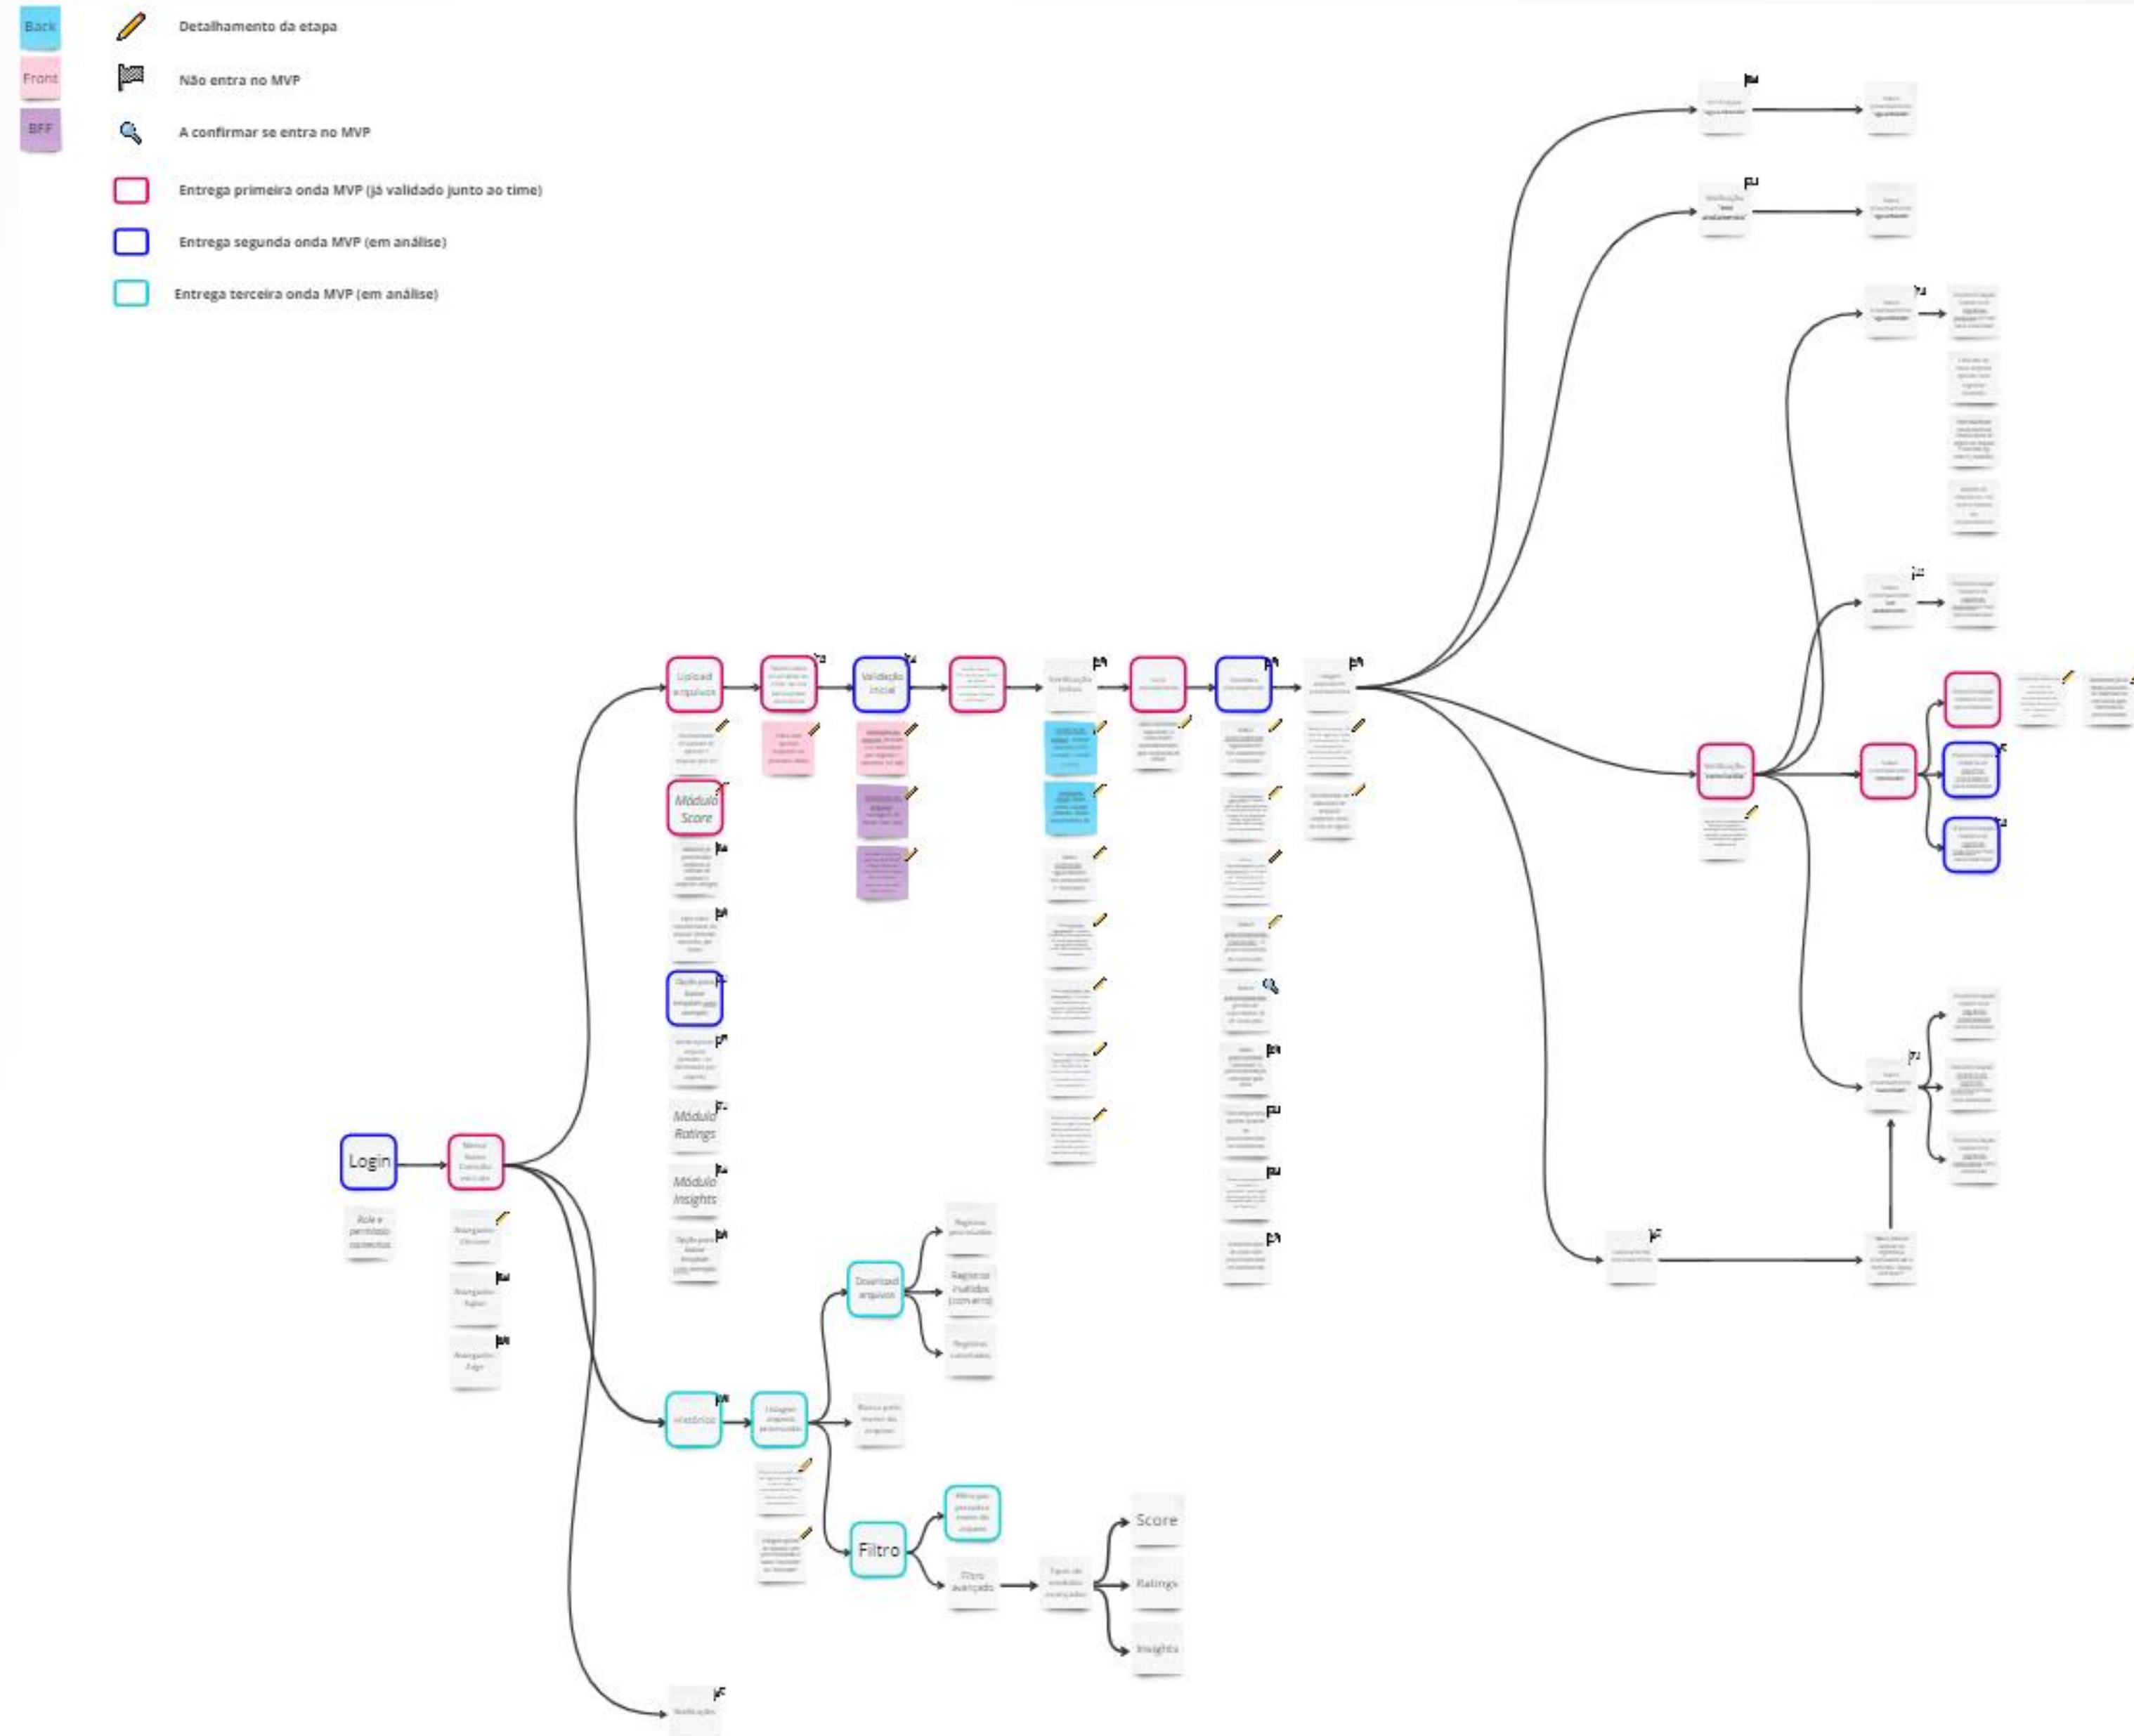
Back

Front

BFF

Detalhamento da etapa

Não entra no MVP

A confirmar se entra no MVP

Entrega primeira onda MVP (já validado junto ao time)

Entrega segunda onda MVP (em análise)

Entrega terceira onda MVP (em análise)

Login

Role e permissão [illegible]

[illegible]

Upload arquivos

Módulo Score

Módulo Ratings

Módulo Insights

Validação inicial

Verificação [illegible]

Histórico

Listagem arquivos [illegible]

Download arquivos

Registros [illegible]

Registros inválidos (com erro)

Registros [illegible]

Busca pelo nome do arquivo

Filtro

Filtro avançado

Score

Ratings

Insights

Notificações